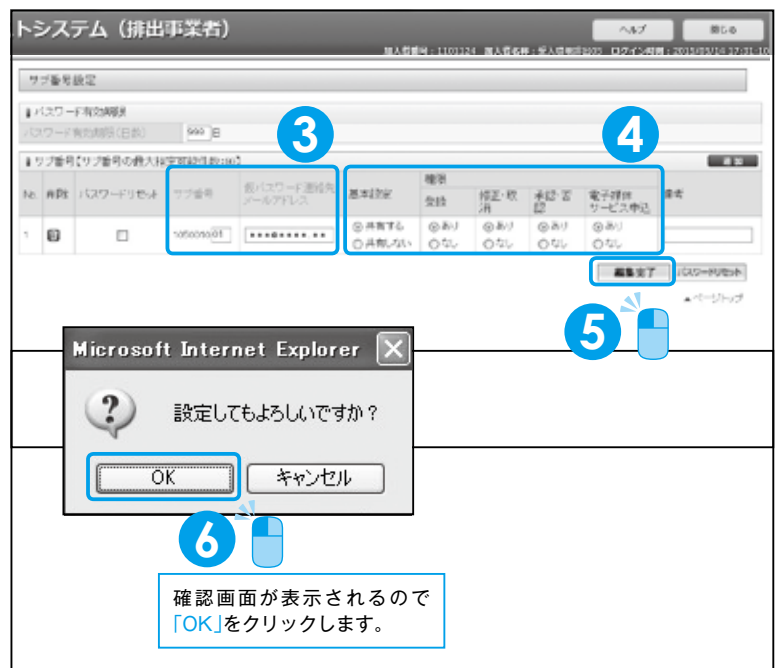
トシステム（排出事業者）

ヘルプ　閉じる

加入者番号：1101124　加入者名称：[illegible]　ログイン時間：2015/03/14 17:31:10

サブ番号設定

パスワード有効期限

パスワード有効期限（日数）　999 日

3

4

サブ番号【サブ番号の最大利用可能件数：99】

追加

| No. | 削除 | パスワードリセット | サブ番号 | 仮パスワード通知先メールアドレス | 基本設定 | 権限 登録 | 修正・取消 | 承認・否認 | 電子帳票サービス申込 | 備考 |
|---|---|---|---|---|---|---|---|---|---|---|
| 1 | | | 1050050-01 | \*\*\*@\*\*\*\*.\*\* | ◎共有する ○共有しない | ◎あり ○なし | ◎あり ○なし | ◎あり ○なし | ◎あり ○なし | |

編集完了　パスワードリセット

▲ページトップ

5

Microsoft Internet Explorer

設定してもよろしいですか？

OK　キャンセル

6

確認画面が表示されるので「OK」をクリックします。